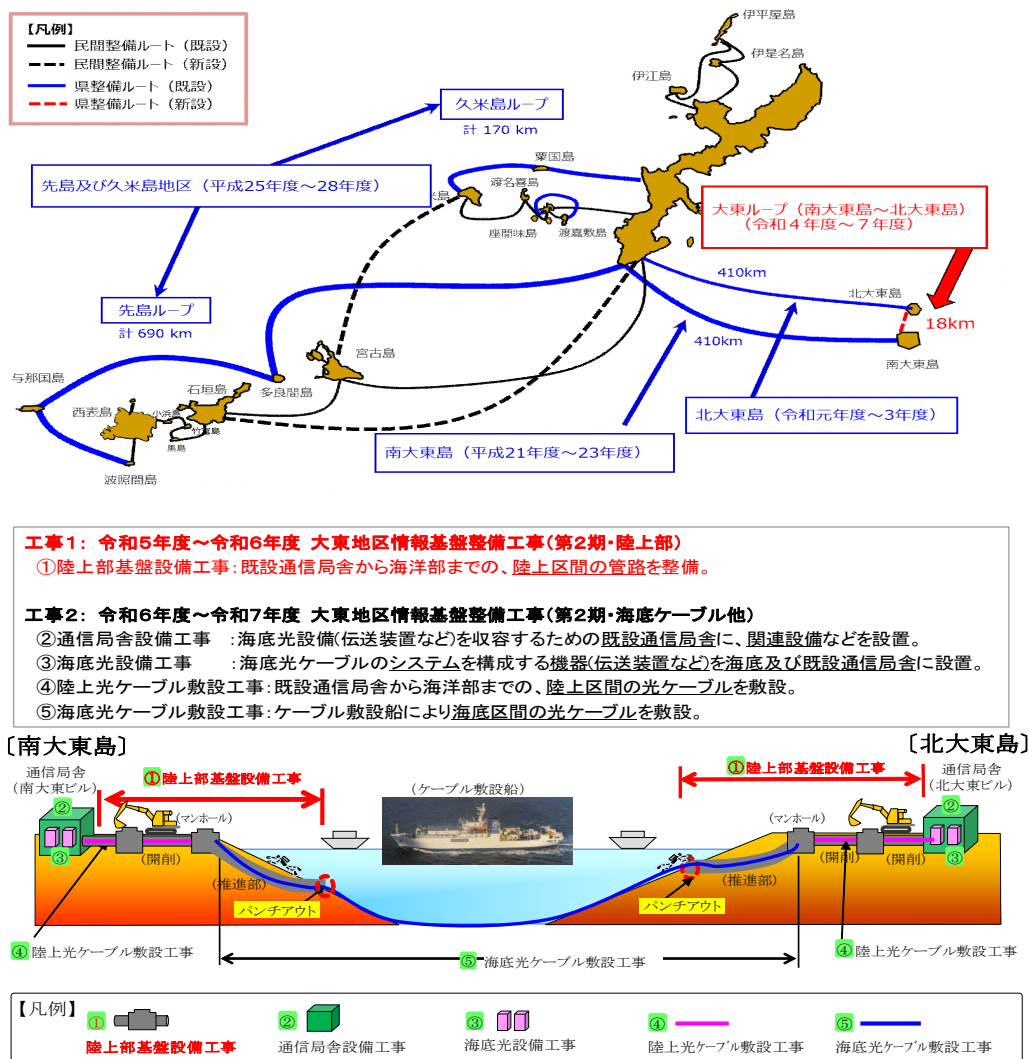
【凡例】
民間整備ルート（既設）
民間整備ルート（新設）
県整備ルート（既設）
県整備ルート（新設）

伊平屋島
伊是名島
伊江島
久米島ループ
計 170 km
粟国島
渡名喜島
座間味島
渡嘉敷島
先島及び久米島地区（平成25年度～28年度）
大東ループ（南大東島～北大東島）（令和４年度～７年度）
410km
北大東島
18km
410km
南大東島
先島ループ
計 690 km
宮古島
与那国島
石垣島
多良間島
西表島
小浜島
竹富島
黒島
波照間島
北大東島（令和元年度～3年度）
南大東島（平成21年度～23年度）

工事１： 令和5年度～令和6年度 大東地区情報基盤整備工事（第2期・陸上部）
①陸上部基盤設備工事：既設通信局舎から海洋部までの、陸上区間の管路を整備。

工事２： 令和6年度～令和7年度 大東地区情報基盤整備工事（第2期・海底ケーブル他）
②通信局舎設備工事　：海底光設備（伝送装置など）を収容するための既設通信局舎に、関連設備などを設置。
③海底光設備工事　　：海底光ケーブルのシステムを構成する機器（伝送装置など）を海底及び既設通信局舎に設置。
④陸上光ケーブル敷設工事：既設通信局舎から海洋部までの、陸上区間の光ケーブルを敷設。
⑤海底光ケーブル敷設工事：ケーブル敷設船により海底区間の光ケーブルを敷設。

〔南大東島〕
〔北大東島〕
通信局舎（南大東ビル）
①陸上部基盤設備工事
②
③
（マンホール）
（開削）
（ケーブル敷設船）
①陸上部基盤設備工事
通信局舎（北大東ビル）
②
（マンホール）
（開削）
（開削）
③
（推進部）
パンチアウト
パンチアウト
（推進部）
④陸上光ケーブル敷設工事
⑤海底光ケーブル敷設工事
④陸上光ケーブル敷設工事

【凡例】
①
陸上部基盤設備工事
②
通信局舎設備工事
③
海底光設備工事
④
陸上光ケーブル敷設工事
⑤
海底光ケーブル敷設工事